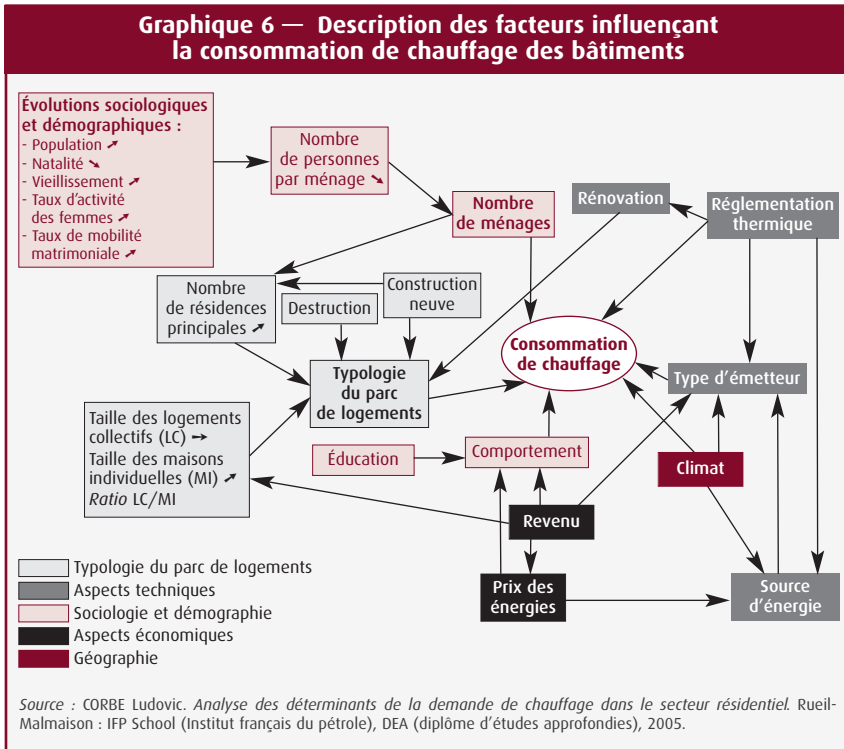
Graphique 6 — Description des facteurs influençant la consommation de chauffage des bâtiments

Évolutions sociologiques et démographiques :
- Population ↗
- Natalité ↘
- Vieillissement ↗
- Taux d'activité des femmes ↗
- Taux de mobilité matrimoniale ↗

Nombre de personnes par ménage ↘

Nombre de ménages

Rénovation

Réglementation thermique

Nombre de résidences principales ↗

Construction neuve

Destruction

Consommation de chauffage

Typologie du parc de logements

Type d'émetteur

Taille des logements collectifs (LC) →
Taille des maisons individuelles (MI) ↗
Ratio LC/MI

Éducation

Comportement

Climat

Revenu

Prix des énergies

Source d'énergie

Typologie du parc de logements
Aspects techniques
Sociologie et démographie
Aspects économiques
Géographie

Source : CORBE Ludovic. Analyse des déterminants de la demande de chauffage dans le secteur résidentiel. Rueil-Malmaison : IFP School (Institut français du pétrole), DEA (diplôme d'études approfondies), 2005.